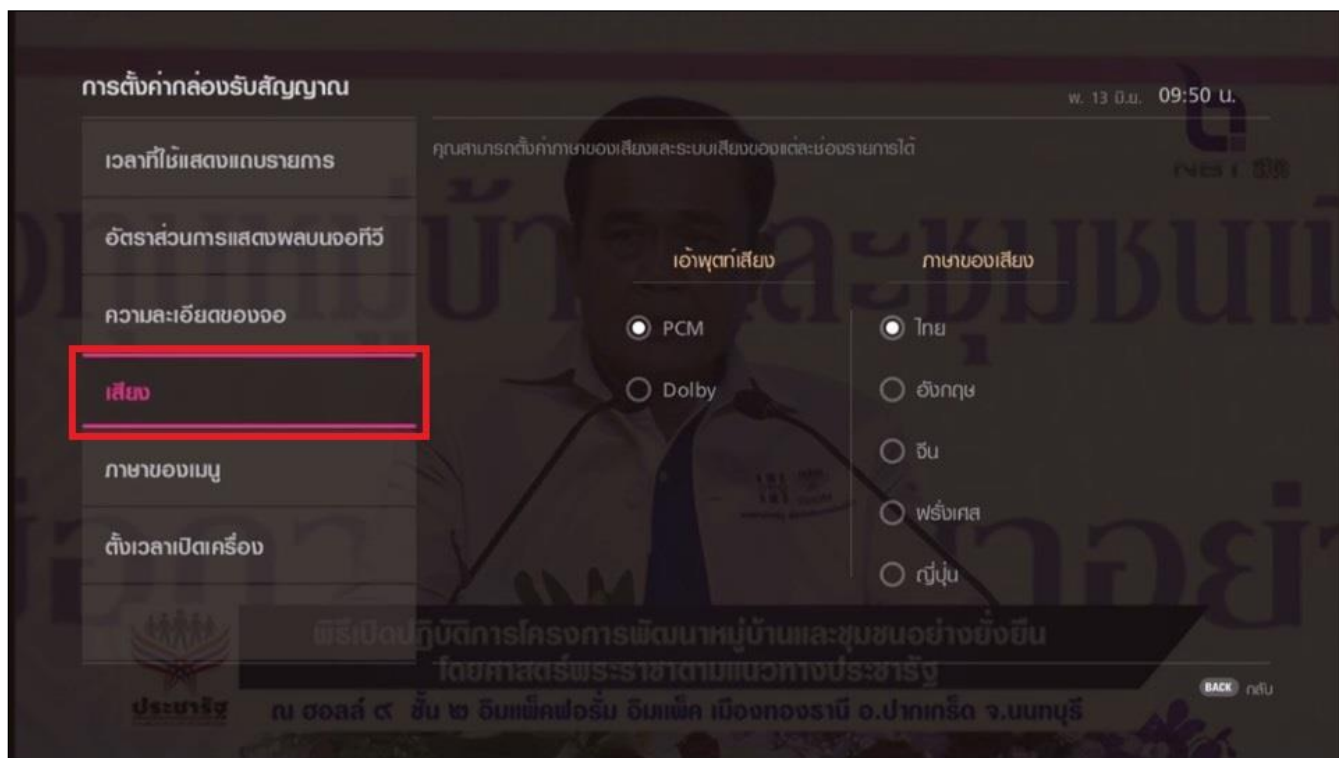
การตั้งค่ากล่องรับสัญญาณ

พ. 13 มิ.ย. 09:50 น.

เวลาที่ใช้แสดงแถบรายการ

อัตราส่วนการแสดงผลบนจอทีวี

ความละเอียดของจอ

เสียง

ภาษาของเมนู

ตั้งเวลาเปิดเครื่อง

คุณสามารถตั้งค่าภาษาของเสียงและระบบเสียงของแต่ละช่องรายการได้

เอ้าพุตท์เสียง

PCM

Dolby

ภาษาของเสียง

ไทย

อังกฤษ

จีน

ฝรั่งเศส

ญี่ปุ่น

พิธีเปิดปฏิบัติการโครงการพัฒนาหมู่บ้านและชุมชนอย่างยั่งยืน โดยศาสตร์พระราชาตามแนวทางประชารัฐ

ณ ฮอลล์ ๙ ชั้น ๒ อิมแพ็คฟอรั่ม อิมแพ็ค เมืองทองธานี อ.ปากเกร็ด จ.นนทบุรี

ประชารัฐ

BACK กลับ